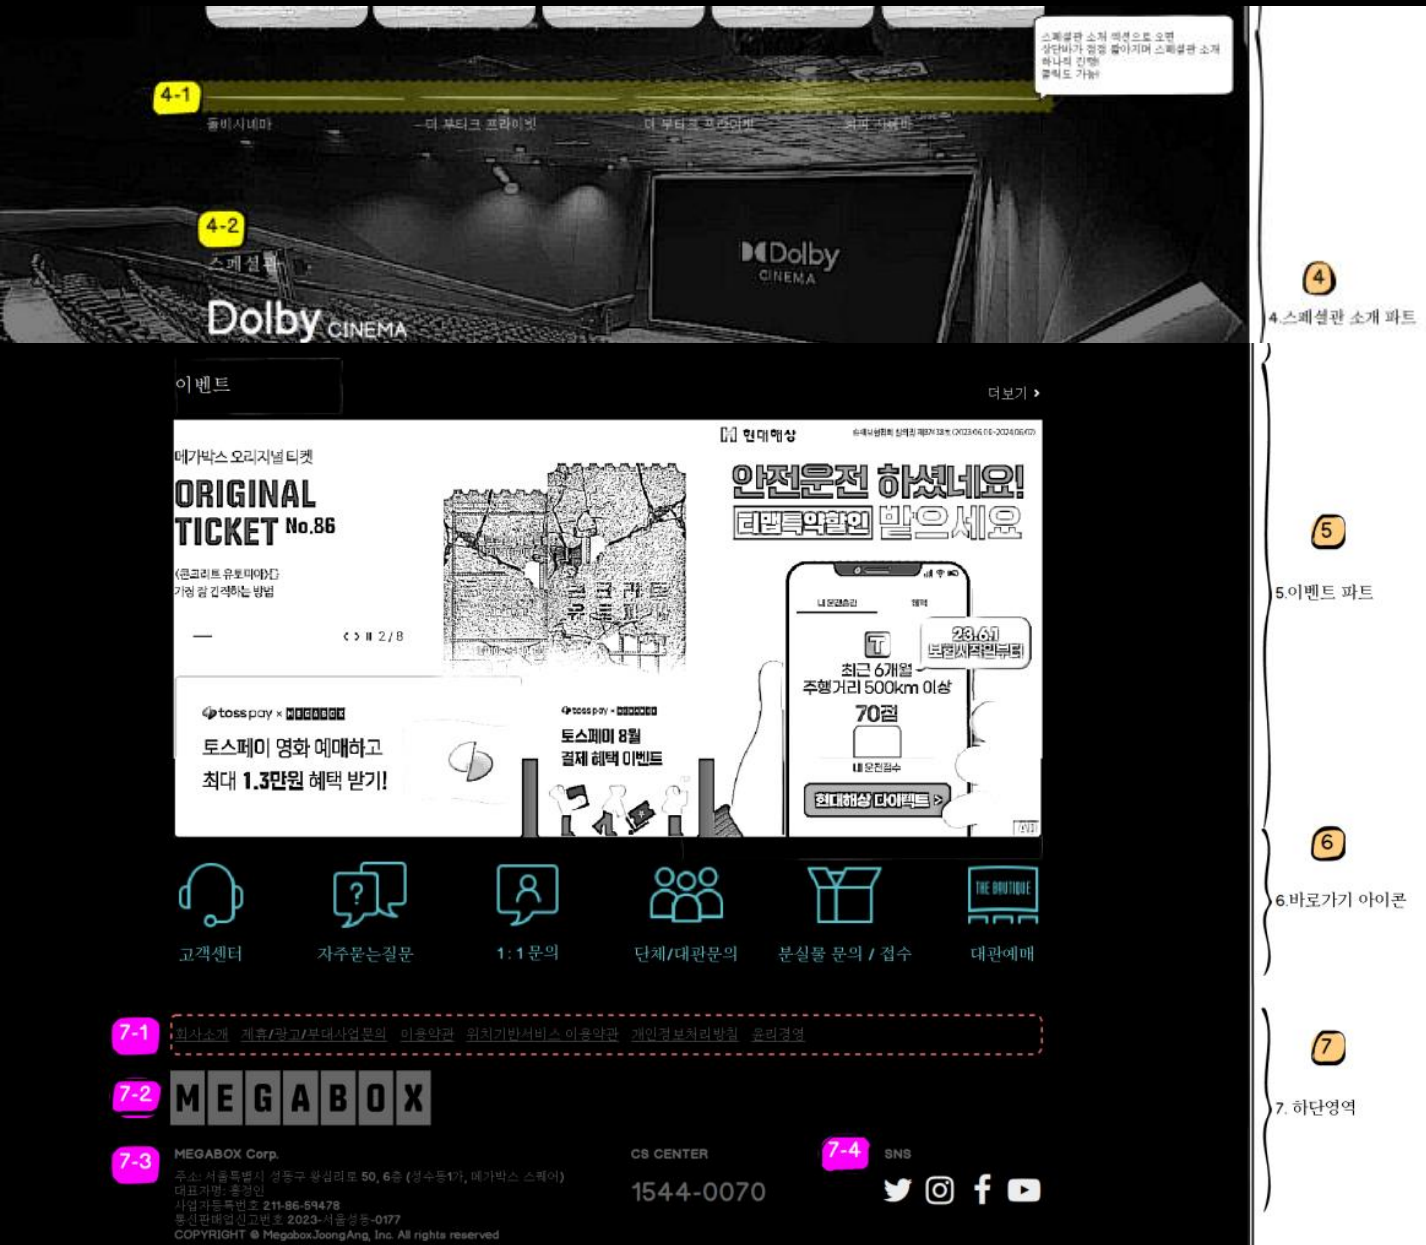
스페셜관 소개 섹션으로 오면
상단바가 점점 풀어지며 스페셜관 소개
하나씩 진행
클릭도 가능

4-1

돌비시네마 더 부티크 프라이빗 더 부티크 프라이빗 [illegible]

4-2

스페셜관

Dolby CINEMA

Dolby CINEMA

④
4.스페셜관 소개 파트

이벤트

더보기 ›

메가박스 오리지널 티켓
ORIGINAL TICKET No.86
<콘크리트 유토피아>
기억 잘 간직하는 방법

2 / 8

콘크리트 유토피아

현대해상

안전운전 하셨네요!
티맵특약할인 받으세요

최근 6개월
주행거리 500km 이상
70점
내 운전점수
23.6.1 보험시작일부터
현대해상 다이렉트

toss pay × MEGABOX
토스페이 영화 예매하고
최대 1.3만원 혜택 받기!

toss pay × MEGABOX
토스페이 8월
결제 혜택 이벤트

⑤
5.이벤트 파트

고객센터
자주묻는질문
1:1문의
단체/대관문의
분실물 문의 / 접수
THE BOUTIQUE
대관예매

⑥
6.바로가기 아이콘

7-1
회사소개 제휴/광고/부대사업문의 이용약관 위치기반서비스 이용약관 개인정보처리방침 윤리경영

7-2
MEGABOX

7-3
MEGABOX Corp.
주소: 서울특별시 성동구 왕십리로 50, 6층 (성수동1가, 메가박스 스퀘어)
대표자명: 홍정인
사업자등록번호 211-86-59478
통신판매업신고번호 2023-서울성동-0177
COPYRIGHT © MegaboxJoongAng, Inc. All rights reserved

CS CENTER
1544-0070

7-4
SNS

⑦
7. 하단영역